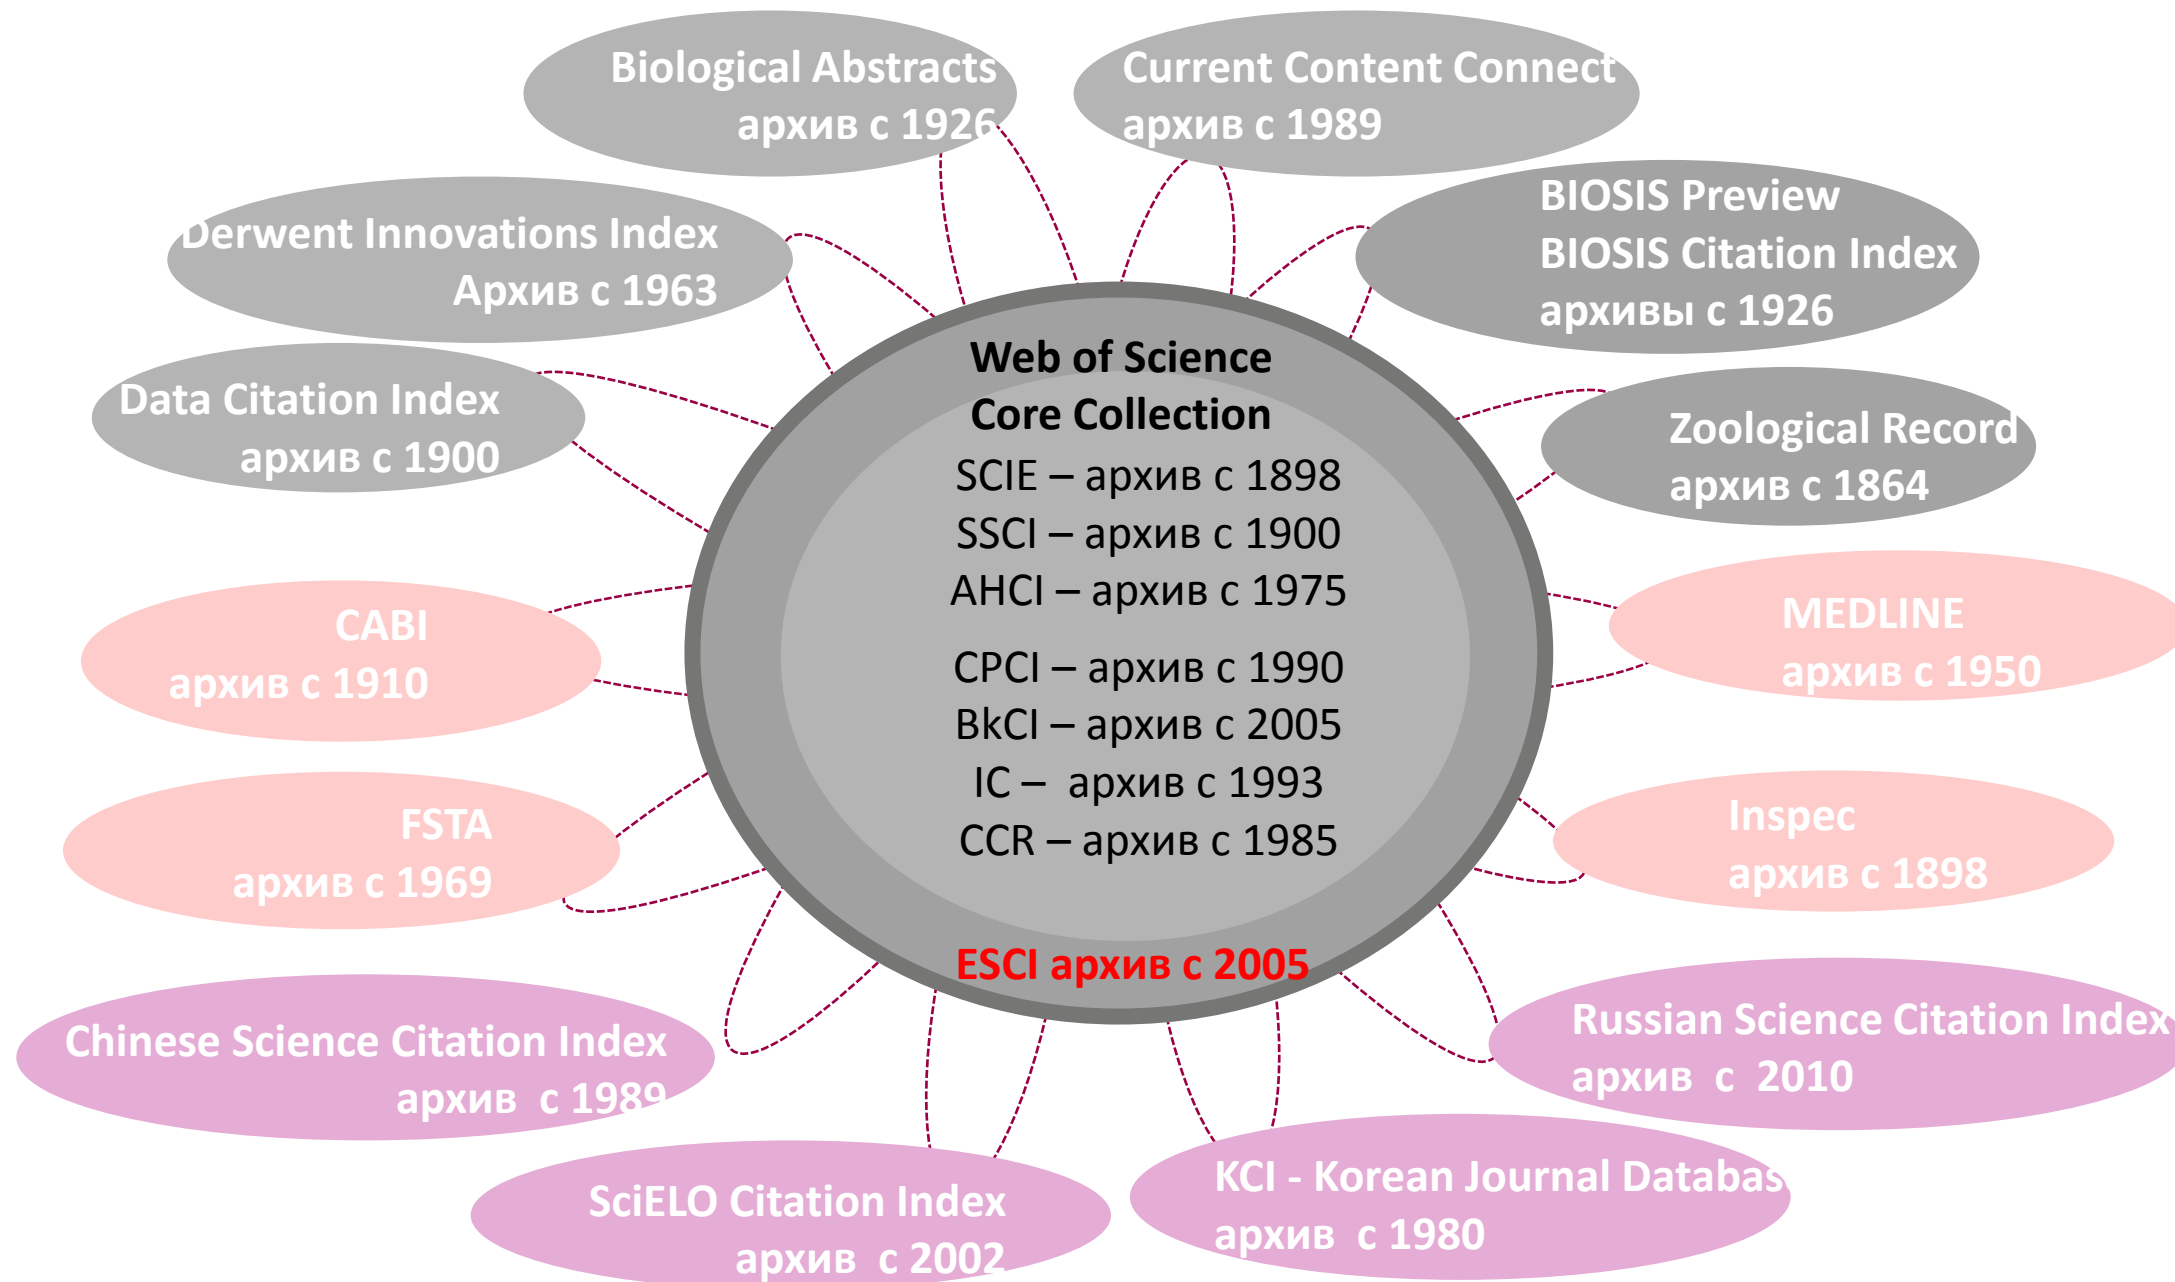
Biological Abstracts
архив с 1926

Current Content Connect
архив с 1989

Derwent Innovations Index
Архив с 1963

BIOSIS Preview
BIOSIS Citation Index
архивы с 1926

Data Citation Index
архив с 1900

Zoological Record
архив с 1864

Web of Science
Core Collection
SCIE – архив с 1898
SSCI – архив с 1900
AHCI – архив с 1975
CPCI – архив с 1990
BkCI – архив с 2005
IC – архив с 1993
CCR – архив с 1985

ESCI архив с 2005

CABI
архив с 1910

MEDLINE
архив с 1950

FSTA
архив с 1969

Inspec
архив с 1898

Chinese Science Citation Index
архив с 1989

Russian Science Citation Index
архив с 2010

SciELO Citation Index
архив с 2002

KCI - Korean Journal Databas
архив с 1980